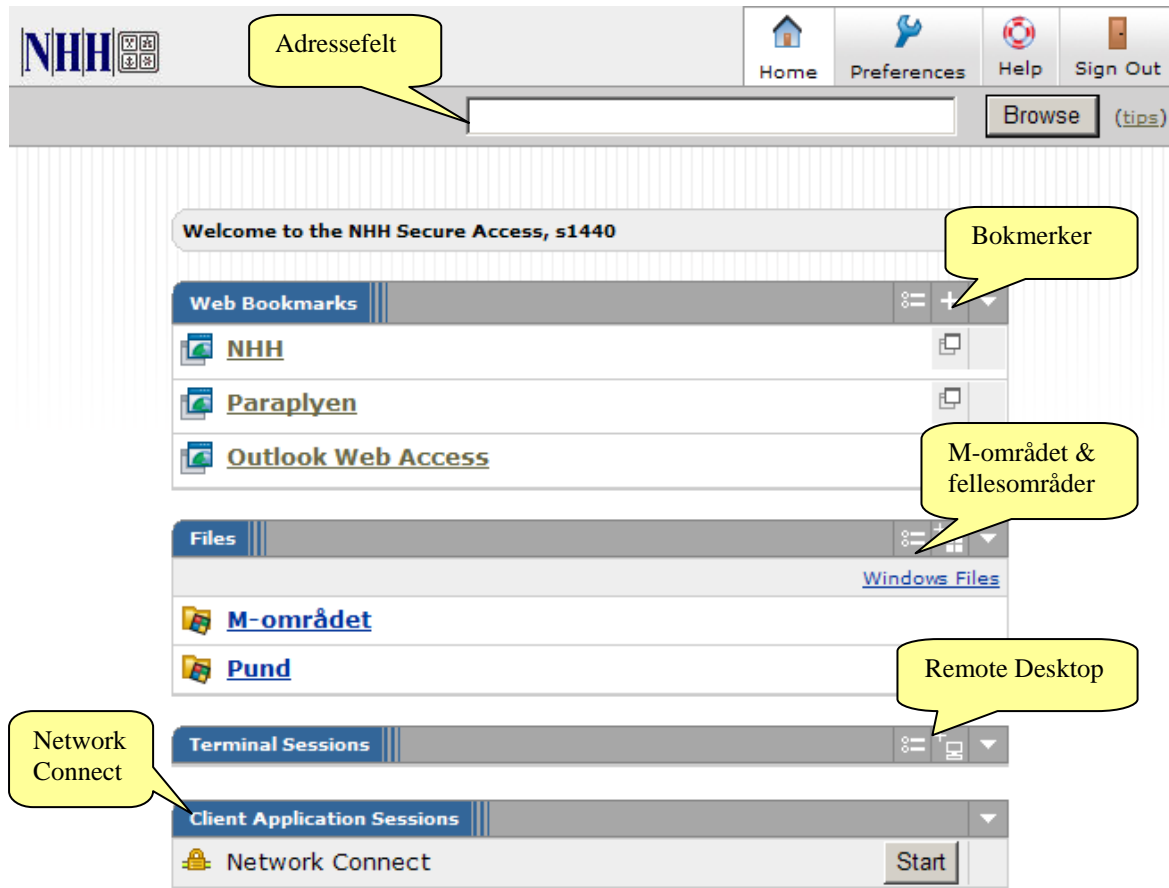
NHH

Adressefelt

Home Preferences Help Sign Out

Browse (tips)

Welcome to the NHH Secure Access, s1440

Bokmerker

Web Bookmarks

NHH

Paraplyen

Outlook Web Access

M-området & fellesområder

Files

Windows Files

M-området

Pund

Remote Desktop

Network Connect

Terminal Sessions

Client Application Sessions

Network Connect

Start